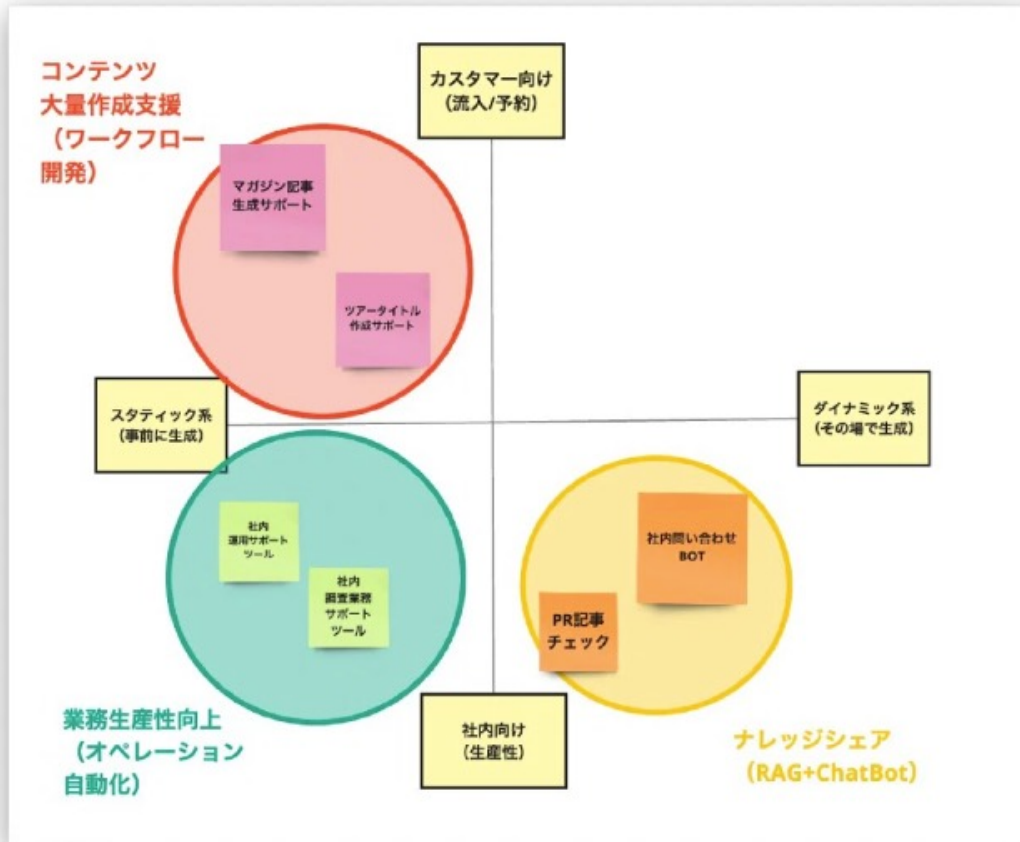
コンテンツ
大量作成支援
（ワークフロー
開発）

カスタマー向け
（流入/予約）

マガジン記事
生成サポート

ツアータイトル
作成サポート

スタティック系
（事前に生成）

ダイナミック系
（その場で生成）

社内
運用サポート
ツール

社内
調査業務
サポート
ツール

社内問い合わせ
BOT

PR記事
チェック

業務生産性向上
（オペレーション
自動化）

社内向け
（生産性）

ナレッジシェア
（RAG+ChatBot）